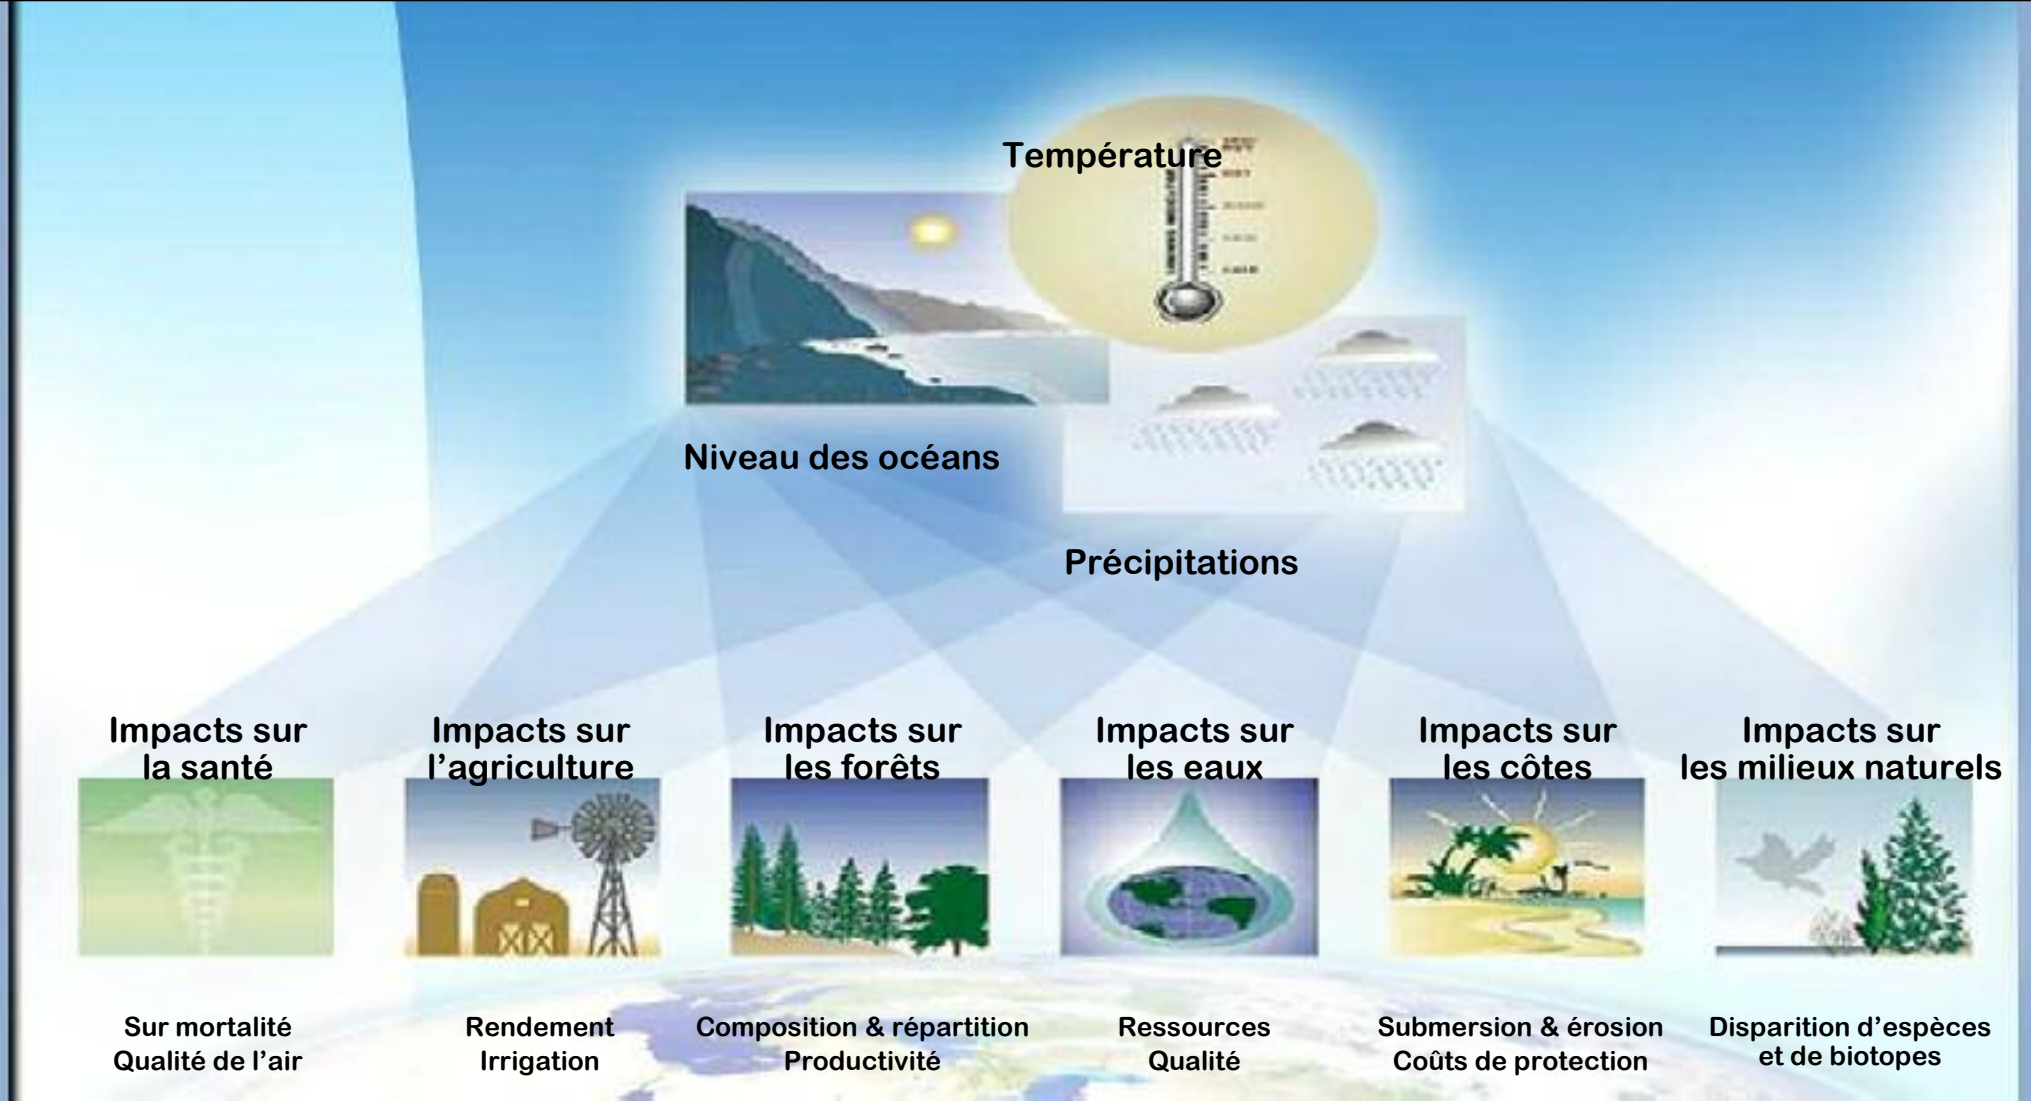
Température

Niveau des océans

Précipitations

Impacts sur la santé

Sur mortalité
Qualité de l'air

Impacts sur l'agriculture

Rendement
Irrigation

Impacts sur les forêts

Composition & répartition
Productivité

Impacts sur les eaux

Ressources
Qualité

Impacts sur les côtes

Submersion & érosion
Coûts de protection

Impacts sur les milieux naturels

Disparition d'espèces et de biotopes